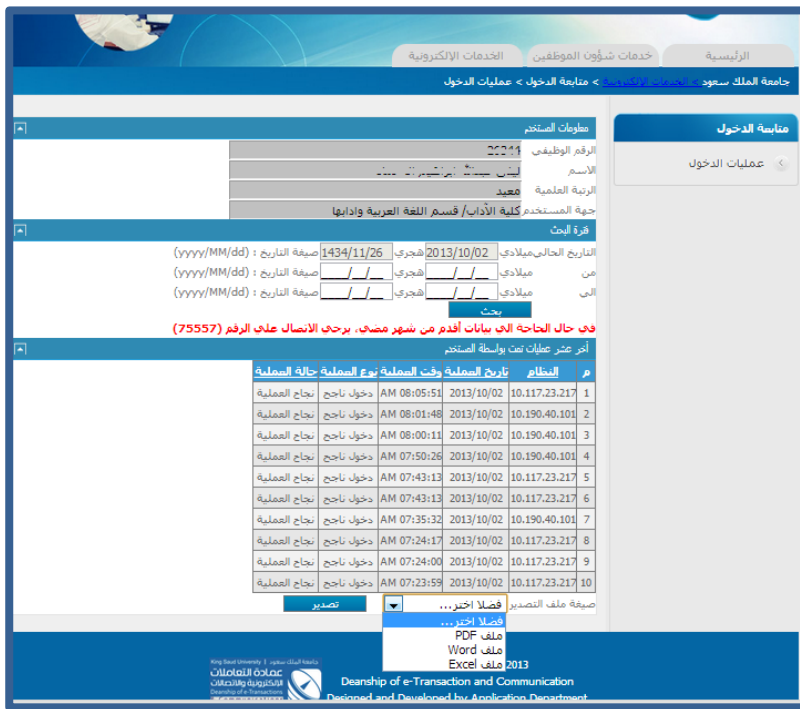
الرئيسية | خدمات شؤون الموظفين | الخدمات الإلكترونية

جامعة الملك سعود > الخدمات الإلكترونية > متابعة الدخول > عمليات الدخول

متابعة الدخول

عمليات الدخول

معلومات المستخدم

الرقم الوظيفي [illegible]

الأسم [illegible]

الرتبة العلمية معيد

جهة المستخدم كلية الآداب/ قسم اللغة العربية وادابها

فترة البحث

التاريخ الحالي ميلادي 2013/10/02 هجري 1434/11/26 صيغة التاريخ : (yyyy/MM/dd)

من ميلادي __/__/__ هجري __/__/__ صيغة التاريخ : (yyyy/MM/dd)

الى ميلادي __/__/__ هجري __/__/__ صيغة التاريخ : (yyyy/MM/dd)

بحث

في حال الحاجة الي بيانات أقدم من شهر مضى، برجى الاتصال علي الرقم (75557)

أخر عشر عمليات تمت بواسطة المستخدم

| م | النظام | تاريخ العملية | وقت العملية | نوع العملية | حالة العملية |
|---|---|---|---|---|---|
| 1 | 10.117.23.217 | 2013/10/02 | 08:05:51 AM | دخول ناجح | نجاح العملية |
| 2 | 10.190.40.101 | 2013/10/02 | 08:01:48 AM | دخول ناجح | نجاح العملية |
| 3 | 10.190.40.101 | 2013/10/02 | 08:00:11 AM | دخول ناجح | نجاح العملية |
| 4 | 10.190.40.101 | 2013/10/02 | 07:50:26 AM | دخول ناجح | نجاح العملية |
| 5 | 10.117.23.217 | 2013/10/02 | 07:43:13 AM | دخول ناجح | نجاح العملية |
| 6 | 10.117.23.217 | 2013/10/02 | 07:43:13 AM | دخول ناجح | نجاح العملية |
| 7 | 10.190.40.101 | 2013/10/02 | 07:35:32 AM | دخول ناجح | نجاح العملية |
| 8 | 10.117.23.217 | 2013/10/02 | 07:24:17 AM | دخول ناجح | نجاح العملية |
| 9 | 10.117.23.217 | 2013/10/02 | 07:24:00 AM | دخول ناجح | نجاح العملية |
| 10 | 10.117.23.217 | 2013/10/02 | 07:23:59 AM | دخول ناجح | نجاح العملية |

صيغة ملف التصدير فضلا اختر... تصدير

فضلا اختر...
ملف PDF
ملف Word
ملف Excel

جامعة الملك سعود King Saud University
عمادة التعاملات الإلكترونية والاتصالات
Deanship of e-Transactions & Communications

2013

Deanship of e-Transaction and Communication

Designed and Developed by Application Department